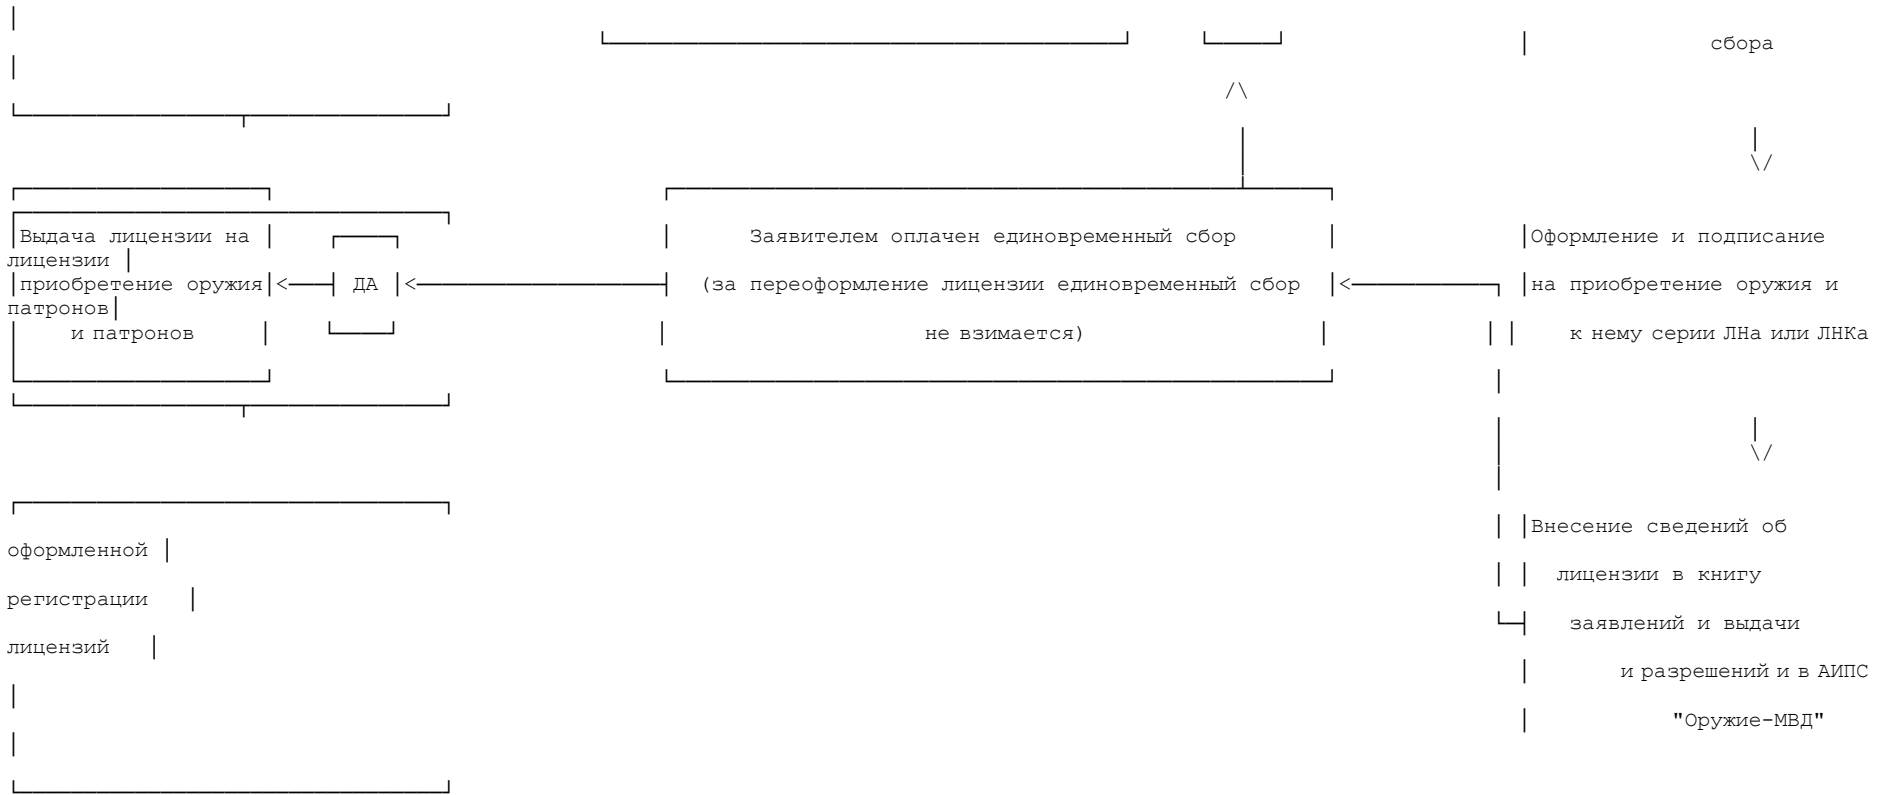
сбора

Выдача лицензии на лицензии приобретение оружия патронов и патронов

ДА

Заявителем оплачен единовременный сбор (за переоформление лицензии единовременный сбор не взимается)

Оформление и подписание на приобретение оружия и к нему серии ЛНа или ЛНКа

Внесение сведений об лицензии в книгу заявлений и выдачи и разрешений и в АИПС "Оружие-МВД"

оформленной

регистрации

лицензий